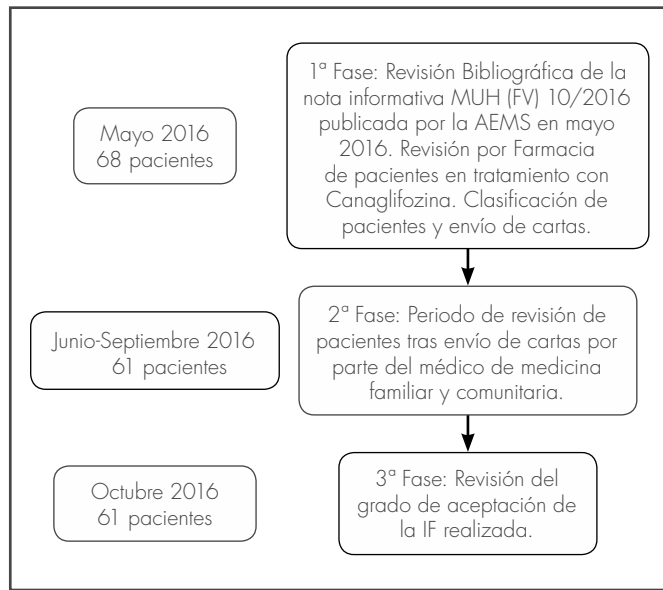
Mayo 2016
68 pacientes

1ª Fase: Revisión Bibliográfica de la nota informativa MUH (FV) 10/2016 publicada por la AEMS en mayo 2016. Revisión por Farmacia de pacientes en tratamiento con Canaglifozina. Clasificación de pacientes y envío de cartas.

Junio-Septiembre 2016
61 pacientes

2ª Fase: Periodo de revisión de pacientes tras envío de cartas por parte del médico de medicina familiar y comunitaria.

Octubre 2016
61 pacientes

3ª Fase: Revisión del grado de aceptación de la IF realizada.